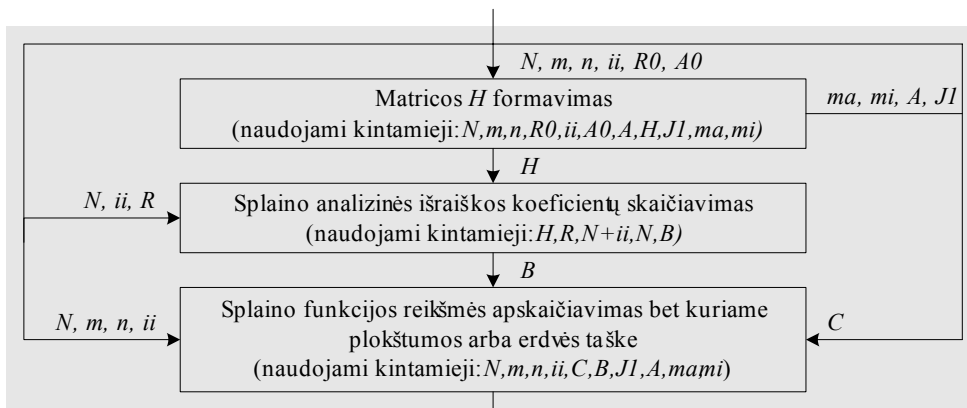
N, m, n, ii, R0, A0

Matricos H formavimas
(naudojami kintamieji: N,m,n,R0,ii,A0,A,H,J1,ma,mi)

ma, mi, A, J1

H

N, ii, R

Splaino analizinės išraiškos koeficientų skaičiavimas
(naudojami kintamieji: H,R,N+ii,N,B)

B

N, m, n, ii

Splaino funkcijos reikšmės apskaičiavimas bet kuriame plokštumos arba erdvės taške
(naudojami kintamieji: N,m,n,ii,C,B,J1,A,ma,mi)

C